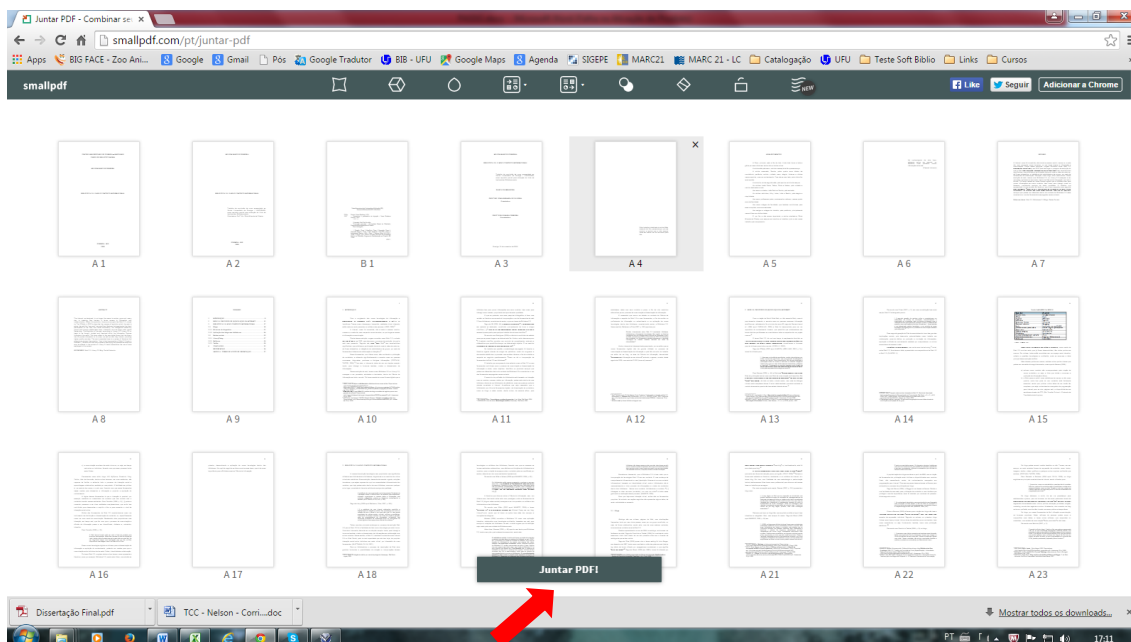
Juntar PDF - Combinar se ×

smallpdf.com/pt/juntar-pdf

Apps BIG FACE - Zoo Ani... Google Gmail Pós Google Tradutor BIB - UFU Google Maps Agenda SIGEPE MARC21 MARC 21 - LC Catalogação UFU Teste Soft Biblio Links Cursos

smallpdf

Like Seguir Adicionar a Chrome

A 1 A 2 B 1 A 3 A 4 A 5 A 6 A 7

A 8 A 9 A 10 A 11 A 12 A 13 A 14 A 15

A 16 A 17 A 18 A 21 A 22 A 23

Juntar PDF!

Dissertação Final.pdf TCC - Nelson - Corri....doc Mostrar todos os downloads...

PT 17:11